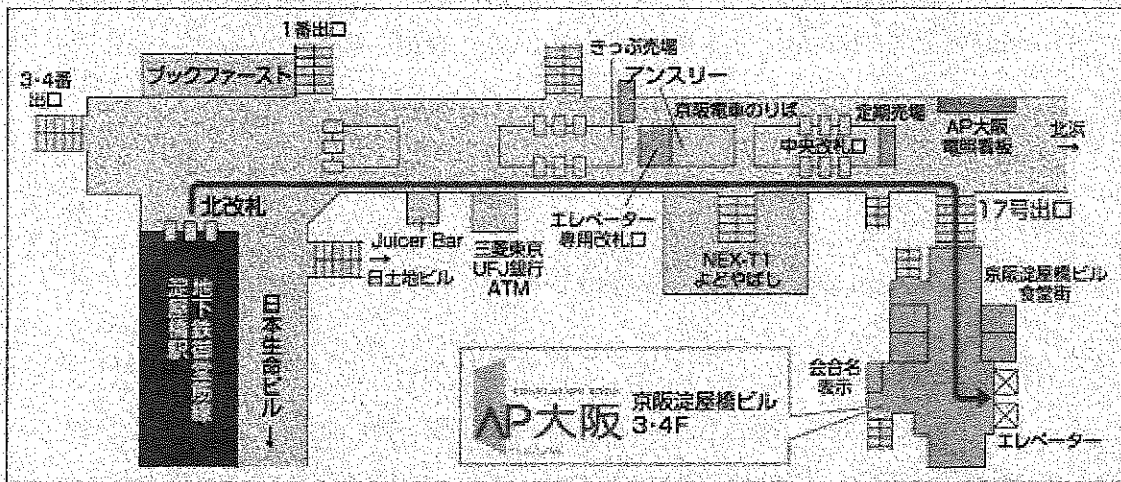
1番出口

3·4番出口

ブックファースト

きっぷ売場

アンスリー

京阪電車のりば

定期売場

中央改札口

AP大阪電照看板

北浜 →

北改札

エレベーター専用改札口

17号出口

Juicer Bar → 日土地ビル

三菱東京UFJ銀行ATM

NEX-T1 よどやばし

京阪淀屋橋ビル食堂街

地下鉄御堂筋線淀屋橋駅

日本生命ビル ↓

会合名表示

AP大阪 京阪淀屋橋ビル 3·4F

エレベーター